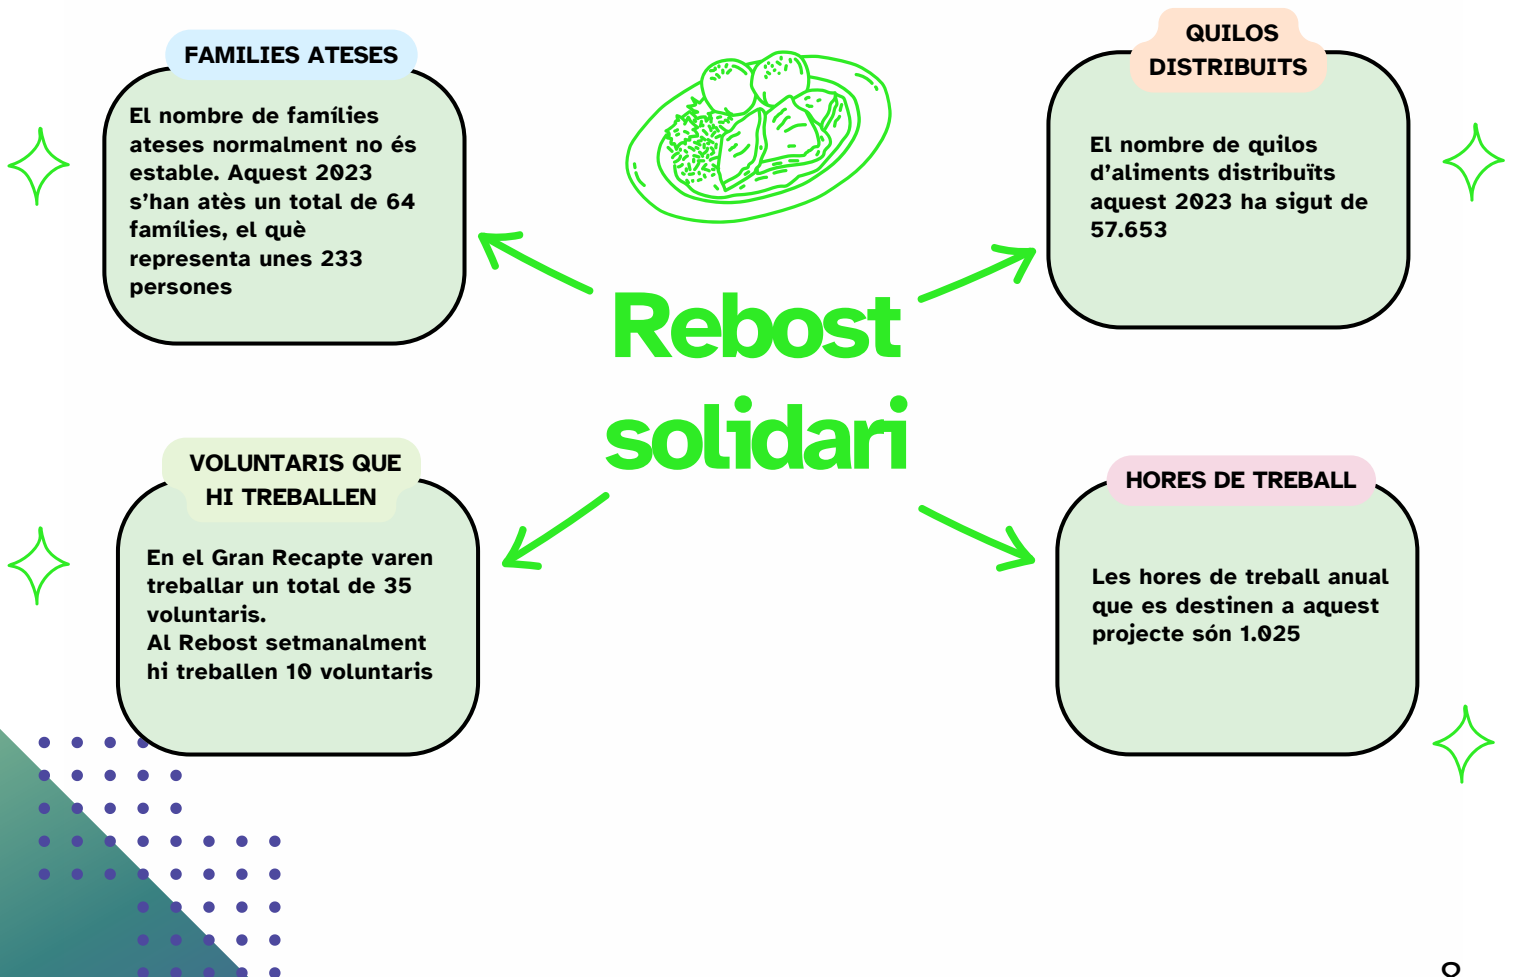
FAMILIES ATESES

El nombre de famílies ateses normalment no és estable. Aquest 2023 s'han atès un total de 64 famílies, el què representa unes 233 persones

QUILOS DISTRIBUITS

El nombre de quilos d'aliments distribuïts aquest 2023 ha sigut de 57.653

Rebost solidari

VOLUNTARIS QUE HI TREBALLEN

En el Gran Recapte varen treballar un total de 35 voluntaris.
Al Rebost setmanalment hi treballen 10 voluntaris

HORES DE TREBALL

Les hores de treball anual que es destinen a aquest projecte són 1.025

8